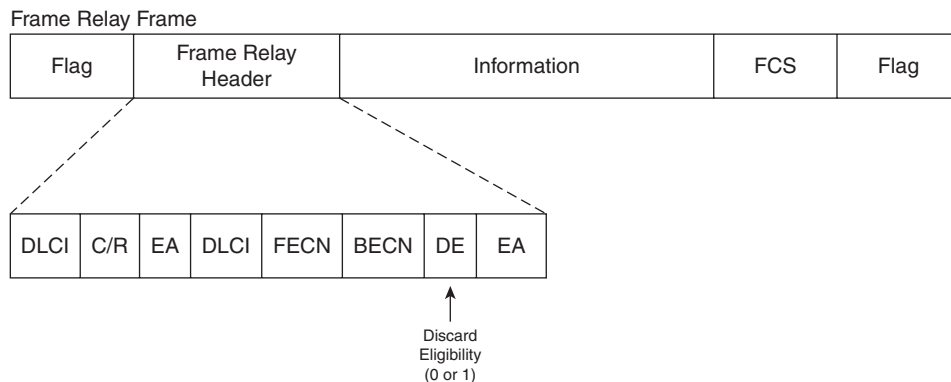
Frame Relay Frame

| Flag | Frame Relay Header | Information | FCS | Flag |
|---|---|---|---|---|

| DLCI | C/R | EA | DLCI | FECN | BECN | DE | EA |
|---|---|---|---|---|---|---|---|

Discard Eligibility (0 or 1)